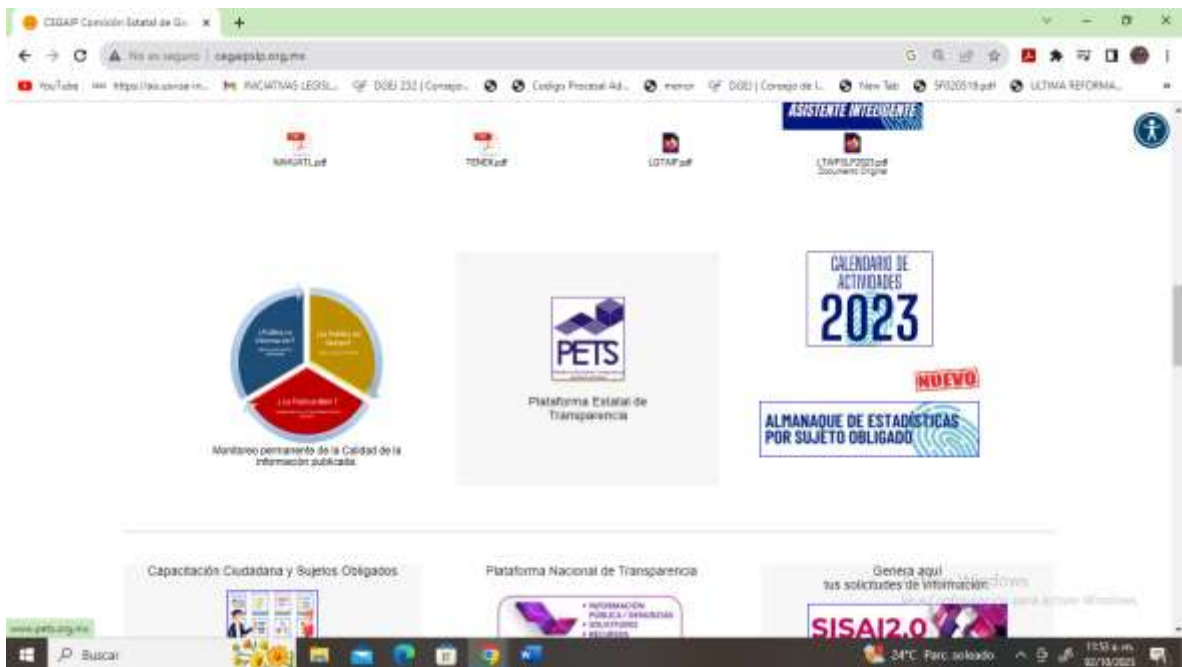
CEGAIP Comisión Estatal de Ga... ×

No es seguro | cegaipslp.org.mx

YouTube | https://aiu.uaslp... | INICIATIVAS LEGISL... | DOEI 232 | Consejo... | Codigo Procesal Ad... | menor | DOEI | Consejo de l... | New Tab | SF020518.pdf | ULTIMA REFORMA...

ASISTENTE INTELIGENTE

NAHUATL.pdf

TENEK.pdf

LGTAIP.pdf

LTAIPSLP2023.pdf Documento Original

Monitoreo permanente de la Calidad de la Información publicada

PETS

Plataforma Estatal de Transparencia

CALENDARIO DE ACTIVIDADES 2023

NUEVO

ALMANAQUE DE ESTADÍSTICAS POR SUJETO OBLIGADO

Capacitación Ciudadana y Sujetos Obligados

Plataforma Nacional de Transparencia

• INFORMACIÓN PÚBLICA / DENUNCIAS • SOLICITUDES • RECURSOS

Genera aquí tus solicitudes de información

SISAI2.0

www.pets.org.mx

Buscar

24°C Parc. soleado

11:53 a. m. 02/10/2023